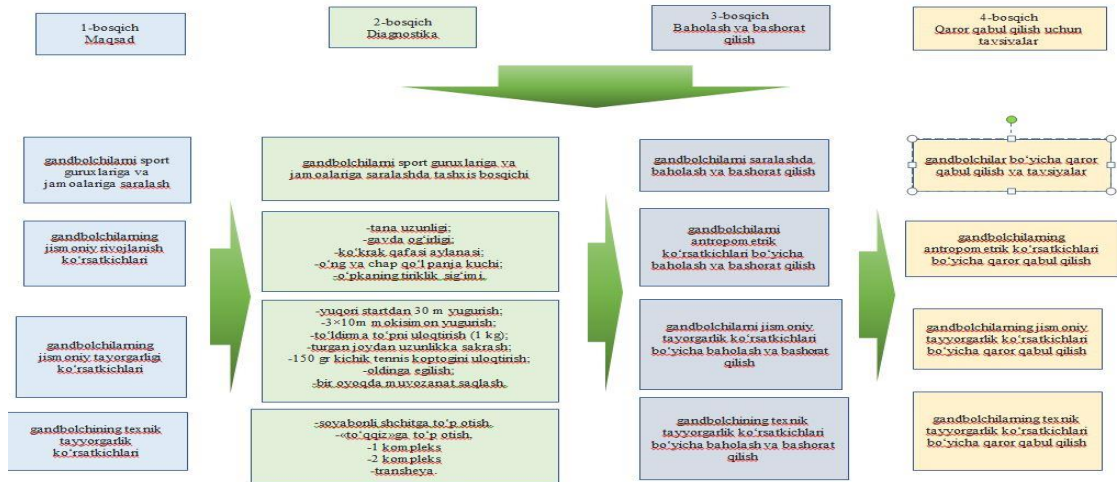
1-bosqich
Maqsad

2-bosqich
Diagnostika

3-bosqich
Baholash va bashorat qilish

4-bosqich
Qaror qabul qilish uchun tavsiyalar

gandbolchilarni sport guruxlariga va jamoalariga saralash

gandbolchilarning jismoniy rivojlanish ko'rsatkichlari

gandbolchilarning jismoniy tayorgarligi ko'rsatkichlari

gandbolchining texnik tayyorgarlik ko'rsatkichlari

gandbolchilarni sport guruxlariga va jamoalariga saralashda tashxis bosqichi

-tana uzunligi;
-gavda og'irligi;
-ko'krak qafasi aylanasi;
-o'ng va chap qo'l panja kuchi;
-o'pkaning tiriklik sig'imi.

-yuqori startdan 30 m yugurish;
-3×10m mokisimon yugurish;
-to'ldirma to'pni uloqtirish (1 kg);
-turgan joydan uzunlikka sakrash;
-150 gr kichik tennis koptogini uloqtirish;
-oldinga egilish;
-bir oyoqda muvozanat saqlash.

-soyabonli shchitga to'p otish.
-«to'qqiz»ga to'p otish.
-1 kompleks
-2 kompleks
-transheya.

gandbolchilarni saralashda baholash va bashorat qilish

gandbolchilarni antropometrik ko'rsatkichlari bo'yicha baholash va bashorat qilish

gandbolchilarni jismoniy tayyorgarlik ko'rsatkichlari bo'yicha baholash va bashorat qilish

gandbolchining texnik tayyorgarlik ko'rsatkichlari bo'yicha baholash va bashorat qilish

gandbolchilar bo'yicha qaror qabul qilish va tavsiyalar

gandbolchilarning antropometrik ko'rsatkichlari bo'yicha qaror qabul qilish

gandbolchilarning jismoniy tayyorgarlik ko'rsatkichlari bo'yicha qaror qabul qilish

gandbolchilarning texnik tayyorgarlik ko'rsatkichlari bo'yicha qaror qabul qilish